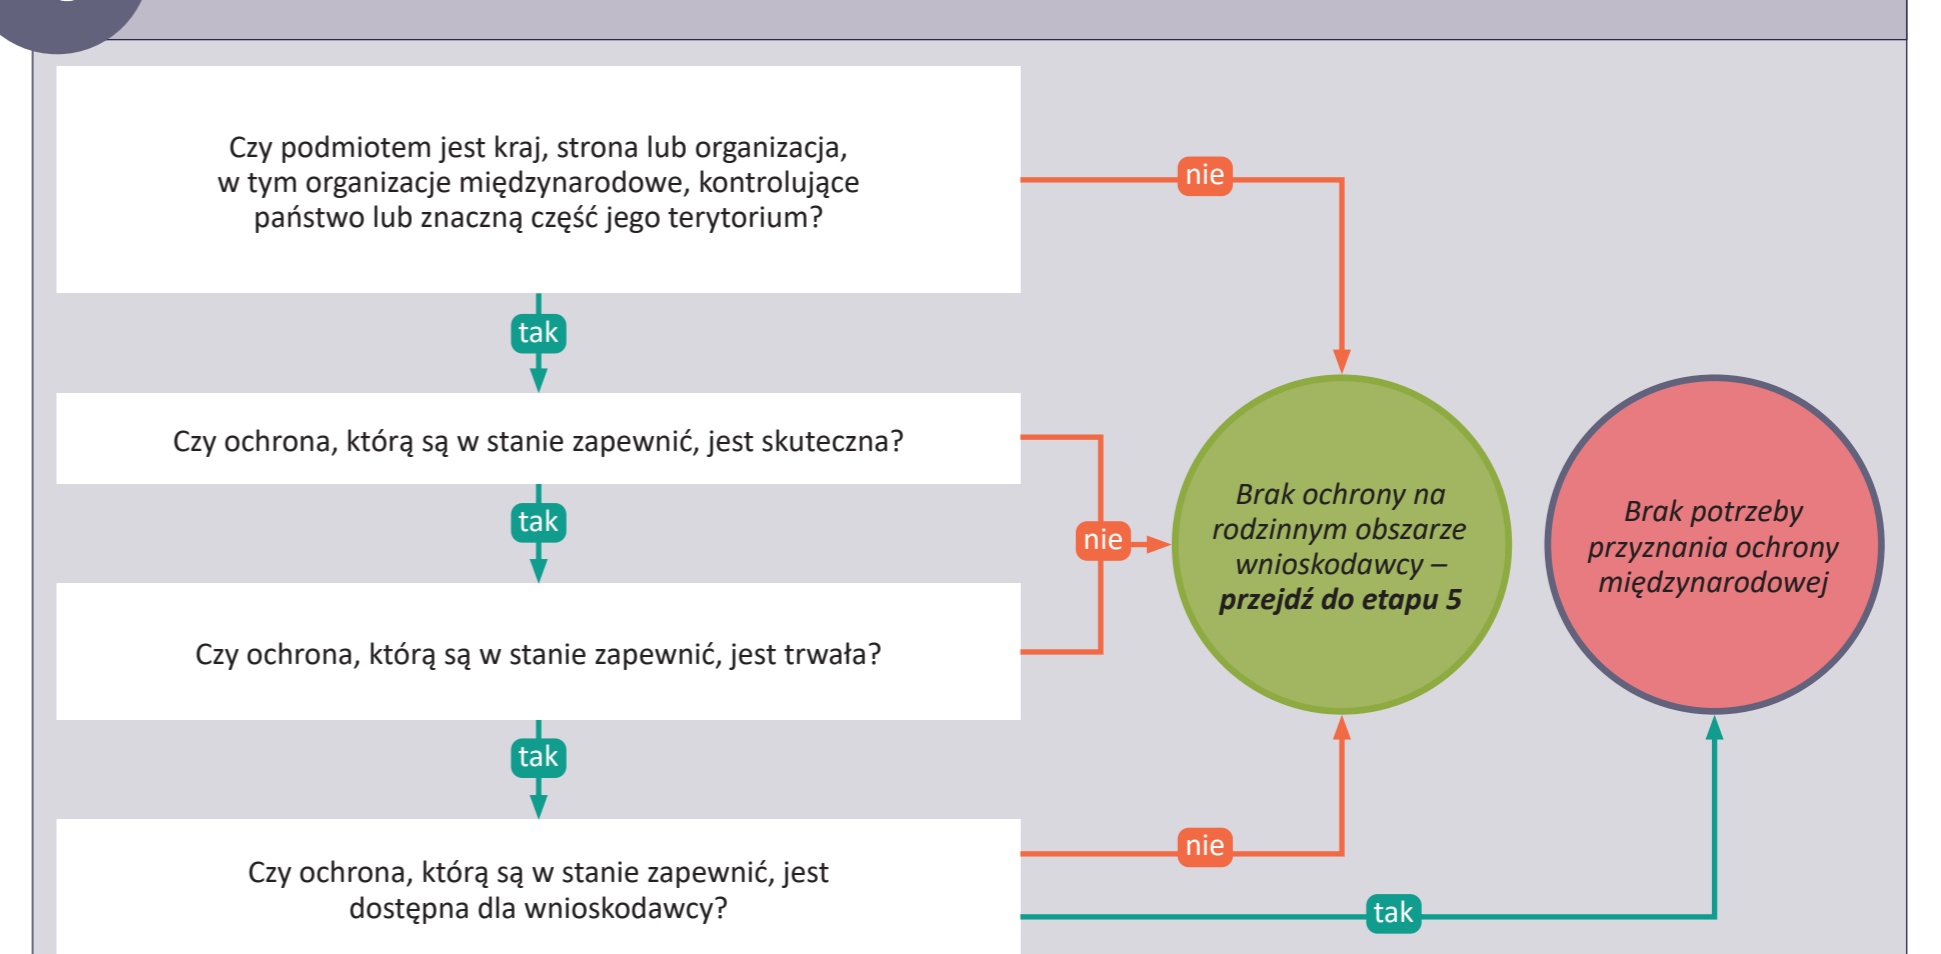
Czy podmiotem jest kraj, strona lub organizacja, w tym organizacje międzynarodowe, kontrolujące państwo lub znaczną część jego terytorium?

nie

tak

Czy ochrona, którą są w stanie zapewnić, jest skuteczna?

tak

nie

Brak ochrony na rodzinnym obszarze wnioskodawcy – **przejdź do etapu 5**

Brak potrzeby przyznania ochrony międzynarodowej

Czy ochrona, którą są w stanie zapewnić, jest trwała?

tak

Czy ochrona, którą są w stanie zapewnić, jest dostępna dla wnioskodawcy?

nie

tak